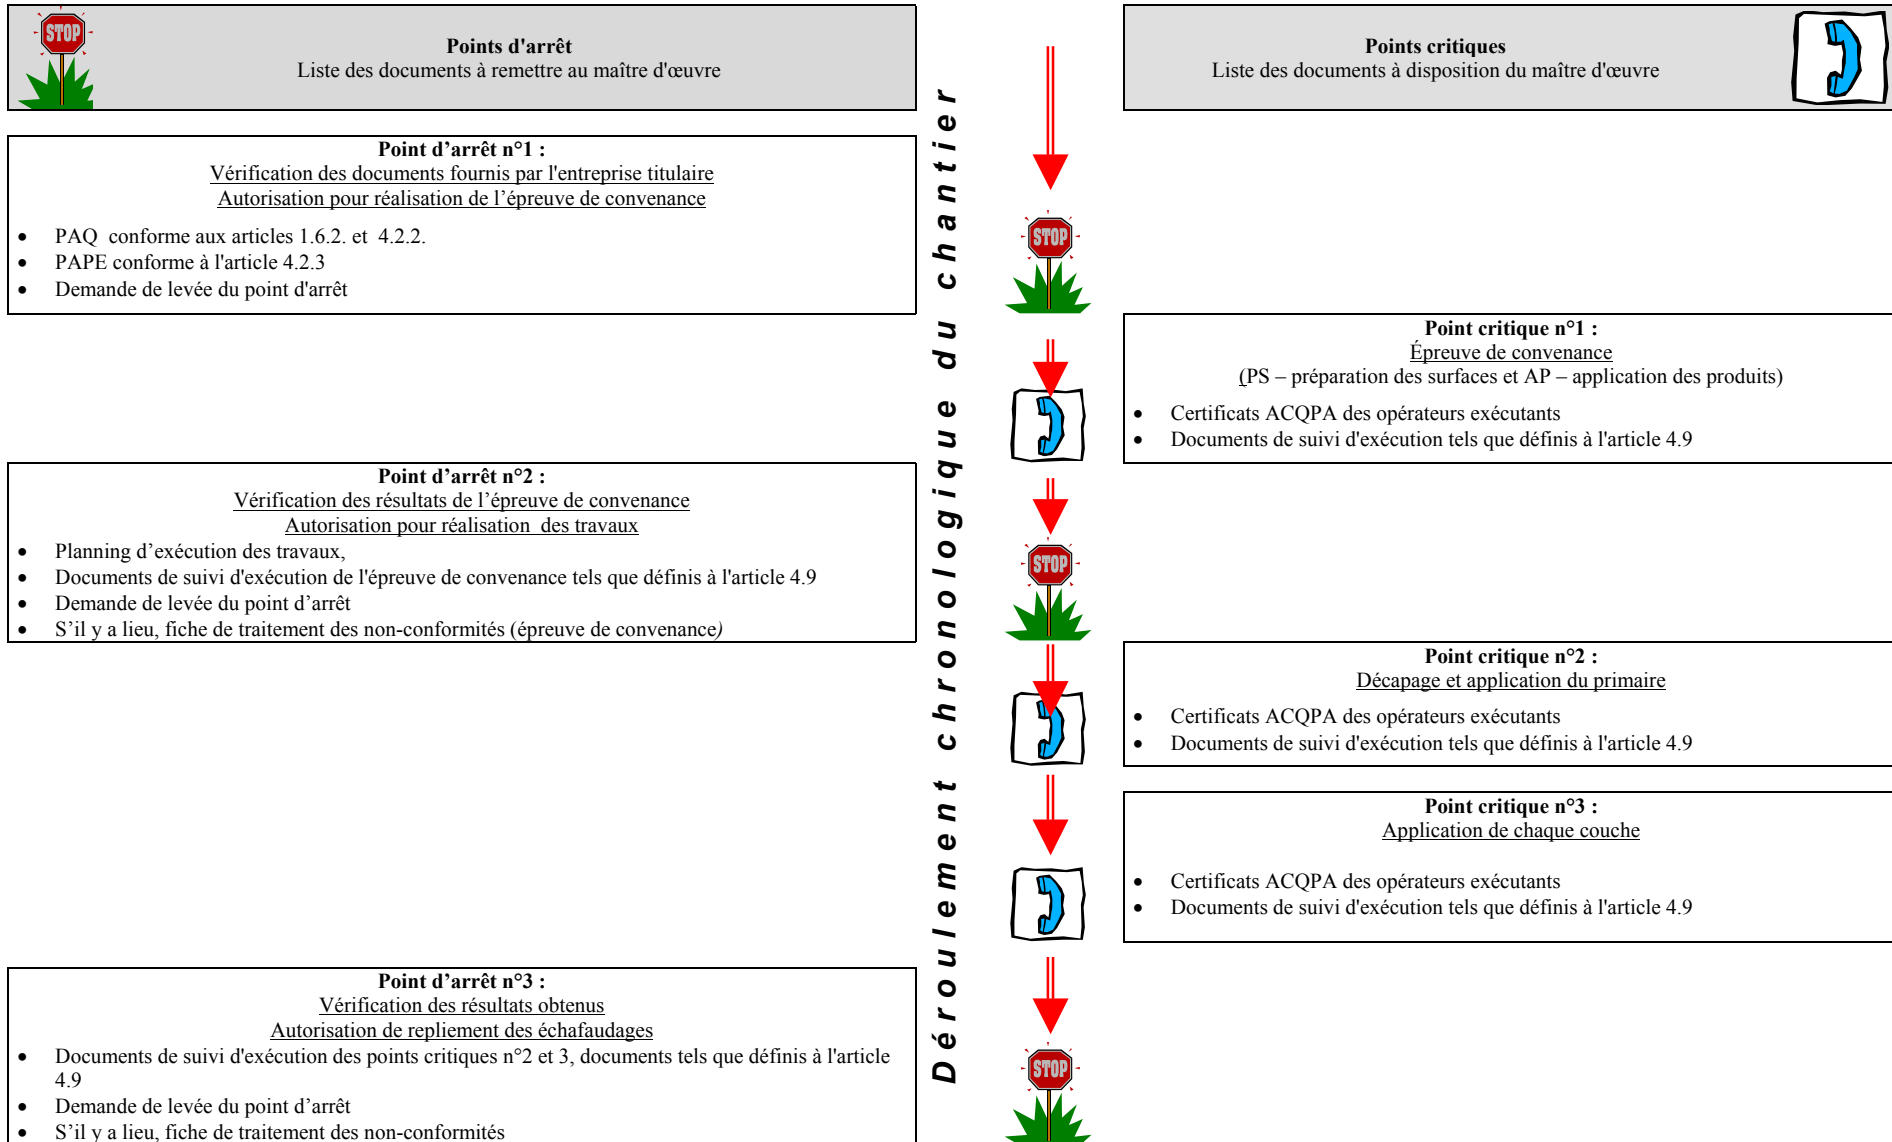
STOP

Points d'arrêt
Liste des documents à remettre au maître d'œuvre

Points critiques
Liste des documents à disposition du maître d'œuvre

Déroulement chronologique du chantier

Point d’arrêt n°1 :
Vérification des documents fournis par l'entreprise titulaire
Autorisation pour réalisation de l’épreuve de convenance

- PAQ conforme aux articles 1.6.2. et 4.2.2.
- PAPE conforme à l'article 4.2.3
- Demande de levée du point d'arrêt

STOP

Point critique n°1 :
Épreuve de convenance
(PS – préparation des surfaces et AP – application des produits)

- Certificats ACQPA des opérateurs exécutants
- Documents de suivi d'exécution tels que définis à l'article 4.9

Point d’arrêt n°2 :
Vérification des résultats de l’épreuve de convenance
Autorisation pour réalisation des travaux

- Planning d’exécution des travaux,
- Documents de suivi d'exécution de l'épreuve de convenance tels que définis à l'article 4.9
- Demande de levée du point d’arrêt
- S’il y a lieu, fiche de traitement des non-conformités (épreuve de convenance)

STOP

Point critique n°2 :
Décapage et application du primaire

- Certificats ACQPA des opérateurs exécutants
- Documents de suivi d'exécution tels que définis à l'article 4.9

Point critique n°3 :
Application de chaque couche

- Certificats ACQPA des opérateurs exécutants
- Documents de suivi d'exécution tels que définis à l'article 4.9

Point d’arrêt n°3 :
Vérification des résultats obtenus
Autorisation de repliement des échafaudages

- Documents de suivi d'exécution des points critiques n°2 et 3, documents tels que définis à l'article 4.9
- Demande de levée du point d’arrêt
- S’il y a lieu, fiche de traitement des non-conformités

STOP